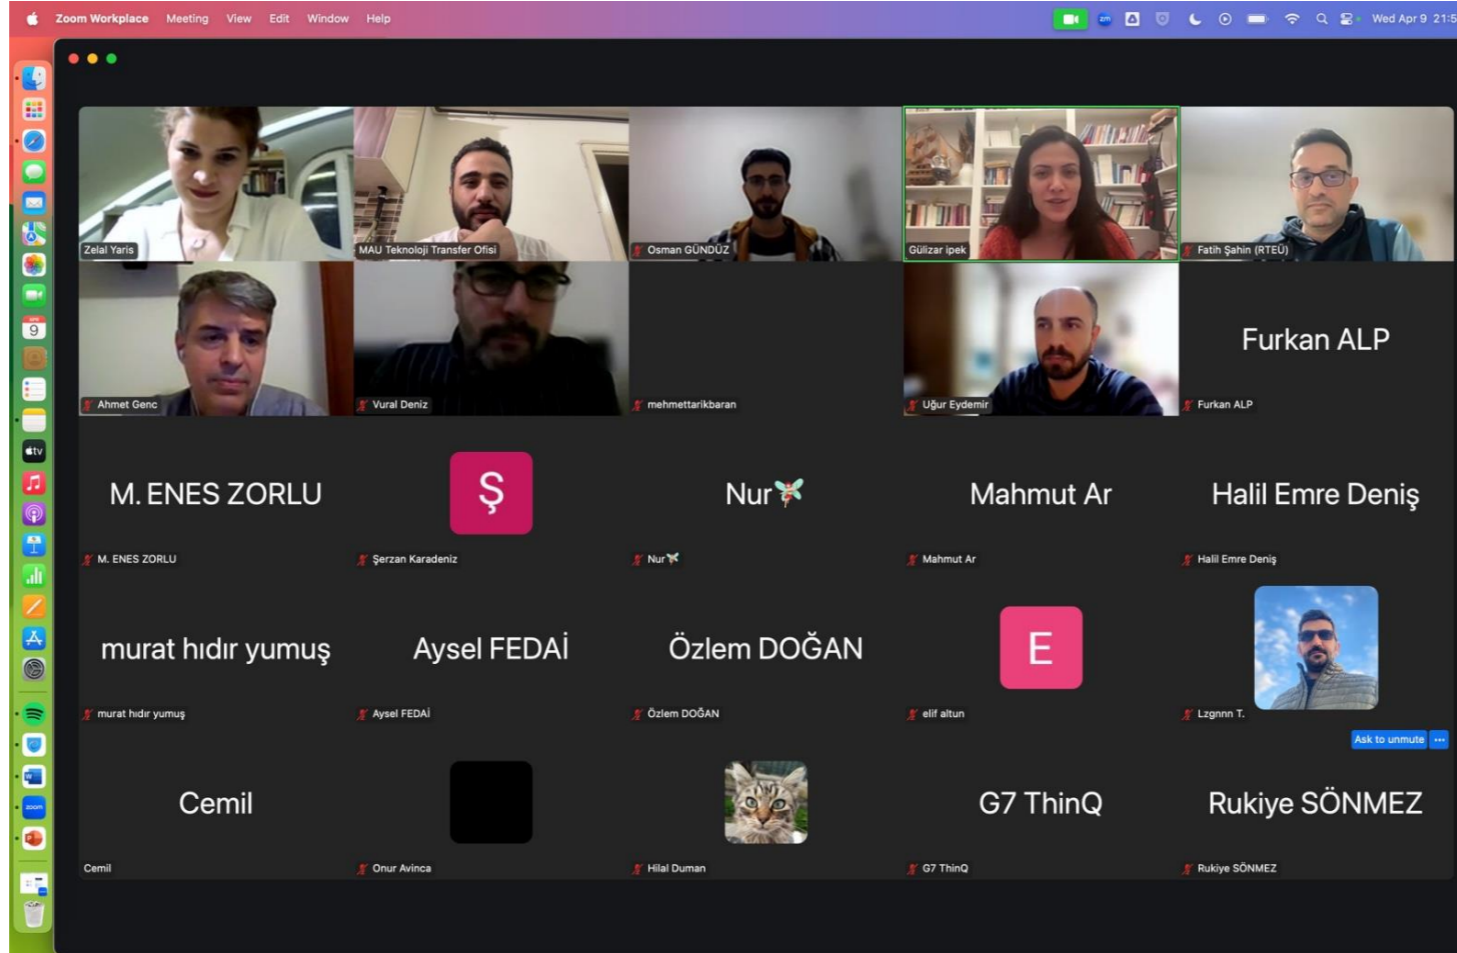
Zoom Workplace Meeting View Edit Window Help

Wed Apr 9 21:5

9

tv

zoom

Zelal Yaris

MAU Teknoloji Transfer Ofisi

Osman GÜNDÜZ

Gülizar ipek

Fatih Şahin (RTEÜ)

Ahmet Genc

Vural Deniz

mehmettarikbaran

Uğur Eydemir

Furkan ALP

Furkan ALP

M. ENES ZORLU

M. ENES ZORLU

Ş

Şerzan Karadeniz

Nur🧚

Nur🧚

Mahmut Ar

Mahmut Ar

Halil Emre Deniş

Halil Emre Deniş

murat hıdır yumuş

murat hıdır yumuş

Aysel FEDAİ

Aysel FEDAİ

Özlem DOĞAN

Özlem DOĞAN

E

elif altun

Lzgnnn T.

Ask to unmute

...

Cemil

Cemil

Onur Avinca

Hilal Duman

G7 ThinQ

G7 ThinQ

Rukiye SÖNMEZ

Rukiye SÖNMEZ